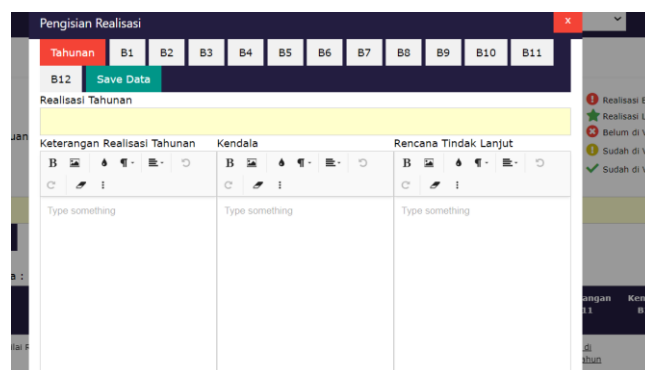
Pengisian Realisasi

x

Tahunan B1 B2 B3 B4 B5 B6 B7 B8 B9 B10 B11 B12 Save Data

Realisasi Tahunan

Keterangan Realisasi Tahunan

Type something

Kendala

Type something

Rencana Tindak Lanjut

Type something

uan

a :

lai F

Realisasi B

Realisasi L

Belum di V

Sudah di V

Sudah di V

angan
11

Ke
B

di
ahun